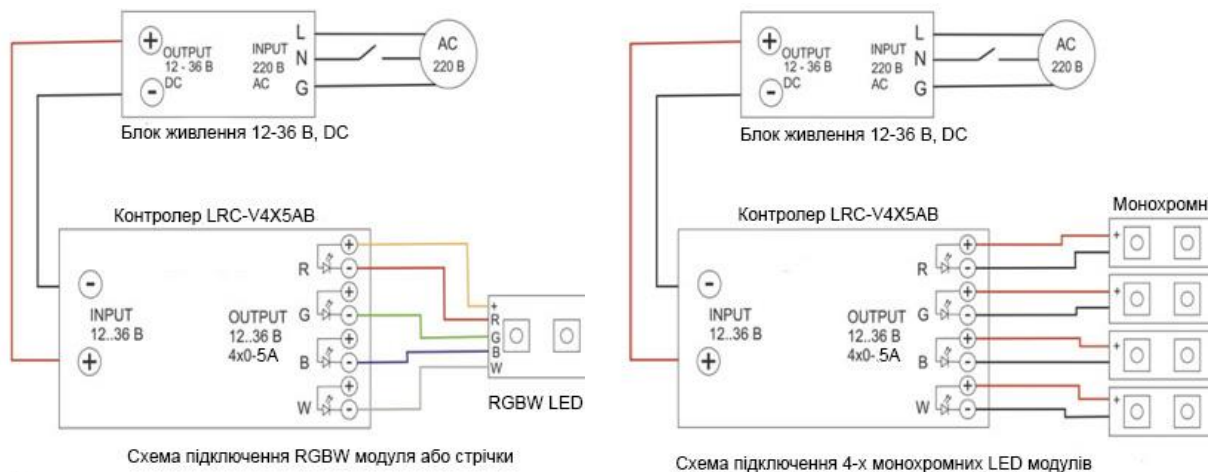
+ OUTPUT 12 - 36 B
- DC
INPUT 220 B AC
L
N
G
AC 220 B

Блок живлення 12-36 В, DC

Контролер LRC-V4X5AB

-
INPUT 12..36 B
+

OUTPUT 12..36 B 4x0-5A

R
G
B
W

+
R
G
B
W

RGBW LED

Схема підключення RGBW модуля або стрічки

+ OUTPUT 12 - 36 B
- DC
INPUT 220 B AC
L
N
G
AC 220 B

Блок живлення 12-36 В, DC

Контролер LRC-V4X5AB

Монохромн

-
INPUT 12..36 B
+

OUTPUT 12..36 B 4x0-.5A

R
G
B
W

Схема підключення 4-х монохромних LED модулів